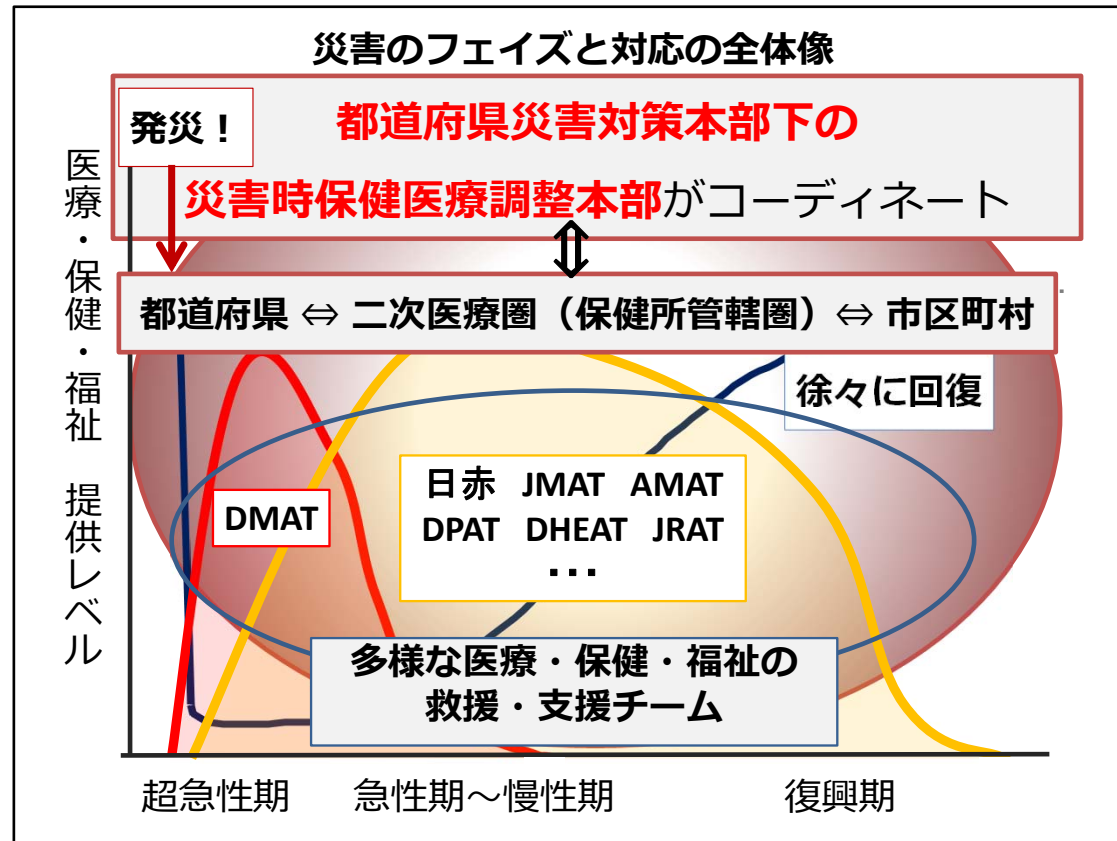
災害のフェイズと対応の全体像

発災！

都道府県災害対策本部下の

災害時保健医療調整本部がコーディネート

都道府県 ⇔ 二次医療圏（保健所管轄圏）⇔ 市区町村

医療・保健・福祉 提供レベル

徐々に回復

DMAT

日赤 JMAT AMAT
DPAT DHEAT JRAT
・・・

多様な医療・保健・福祉の救援・支援チーム

超急性期 急性期～慢性期 復興期